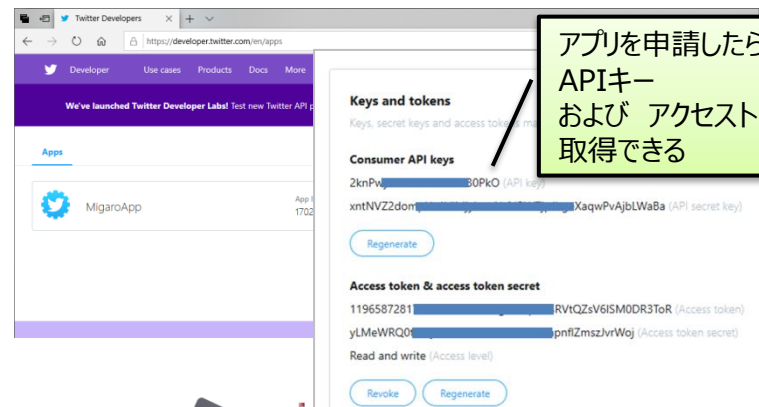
Twitter Developers × + ∨

https://developer.twitter.com/en/apps

Developer Use cases Products Docs More

We've launched Twitter Developer Labs! Test new Twitter API p

Apps

MigaroApp

App I
1702

アプリを申請したら
APIキー
および アクセスト
取得できる

Keys and tokens

Keys, secret keys and access toke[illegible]

Consumer API keys

2knPv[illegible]30PkO (API key)

xntNVZ2dom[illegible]XaqwPvAjbLWaBa (API secret key)

Regenerate

Access token & access token secret

1196587281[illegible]RVtQZsV6ISM0DR3ToR (Access token)

yLMeWRQ0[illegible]pnflZmszJvrWoj (Access token secret)

Read and write (Access level)

Revoke Regenerate